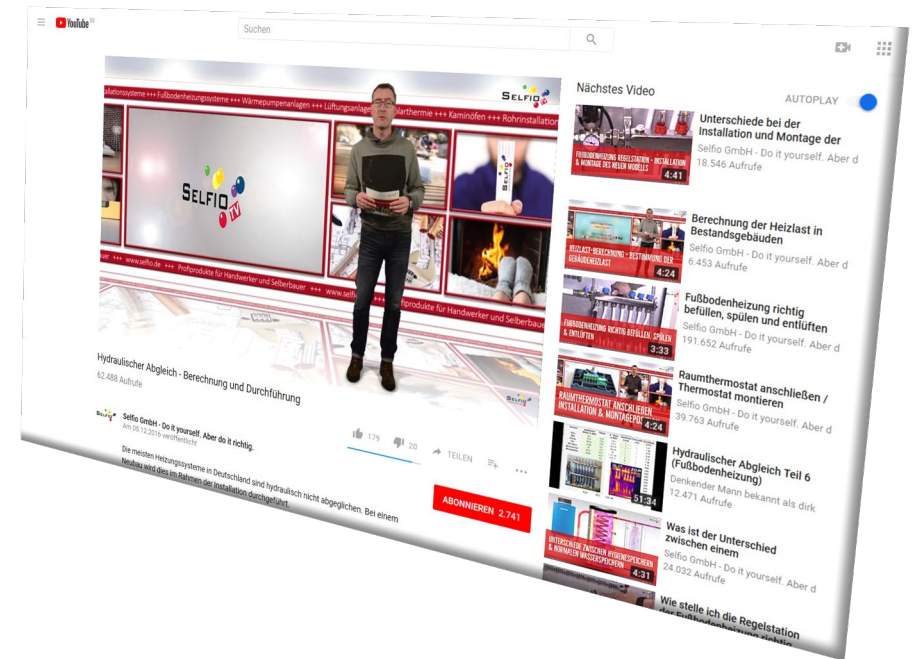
YouTube DE

Suchen

lationssysteme +++ Fußbodenheizungssysteme +++ Wärmepumpenanlagen +++ Lüftungsanlage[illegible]larthermie +++ Kaminöfen +++ Rohrinstallation

SELFIO

SELFIO TV

www.selfio.de +++ Profiprodukte für Handwerker und Selberbauer +++ www.selfio.de +++ Profiprodukte für Handwerker und Selberbauer

Hydraulischer Abgleich - Berechnung und Durchführung

62.488 Aufrufe

179 20 TEILEN

Selfio GmbH - Do it yourself. Aber do it richtig.

Am 05.12.2016 veröffentlicht

ABONNIEREN 2.741

Die meisten Heizungssysteme in Deutschland sind hydraulisch nicht abgeglichen. Bei einem Neubau wird dies im Rahmen der Installation durchgeführt.

Nächstes Video

AUTOPLAY

Unterschiede bei der Installation und Montage der
Selfio GmbH - Do it yourself. Aber d
18.546 Aufrufe
FUSSBODENHEIZUNG REGELSTATION - INSTALLATION & MONTAGE DES NEUEN MODELLS
4:41

Berechnung der Heizlast in Bestandsgebäuden
Selfio GmbH - Do it yourself. Aber d
6.453 Aufrufe
HEIZLAST-BERECHNUNG - BESTIMMUNG DER GEBÄUDEHEIZLAST
4:24

Fußbodenheizung richtig befüllen, spülen und entlüften
Selfio GmbH - Do it yourself. Aber d
191.652 Aufrufe
FUSSBODENHEIZUNG RICHTIG BEFÜLLEN, SPÜLEN UND ENTLÜFTEN
3:33

Raumthermostat anschließen / Thermostat montieren
Selfio GmbH - Do it yourself. Aber d
39.763 Aufrufe
RAUMTHERMOSTAT ANSCHLIESSEN INSTALLATION & MONTAGE
4:24

Hydraulischer Abgleich Teil 6 (Fußbodenheizung)
Denkender Mann bekannt als dirk
12.471 Aufrufe
51:34

Was ist der Unterschied zwischen einem
Selfio GmbH - Do it yourself. Aber d
24.032 Aufrufe
UNTERSCHIEDE ZWISCHEN HYGIENESPEICHERN & NORMALEN WASSERSPEICHERN
4:31

Wie stelle ich die Regelstation der Fußbodenheizung richtig